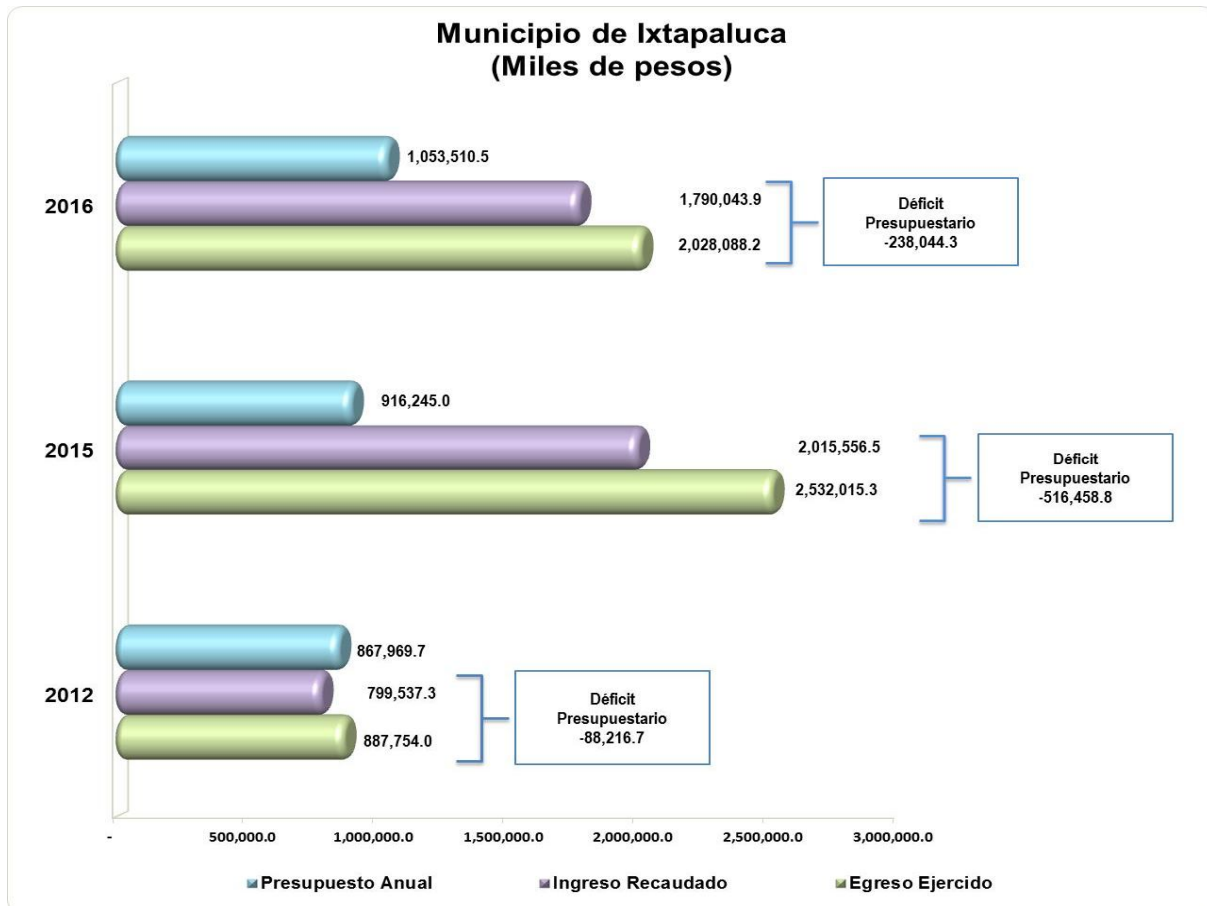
Municipio de Ixtapaluca
(Miles de pesos)

2016

1,053,510.5

1,790,043.9

2,028,088.2

Déficit Presupuestario -238,044.3

2015

916,245.0

2,015,556.5

2,532,015.3

Déficit Presupuestario -516,458.8

2012

867,969.7

799,537.3

887,754.0

Déficit Presupuestario -88,216.7

- 500,000.0 1,000,000.0 1,500,000.0 2,000,000.0 2,500,000.0 3,000,000.0

Presupuesto Anual Ingreso Recaudado Egreso Ejercido